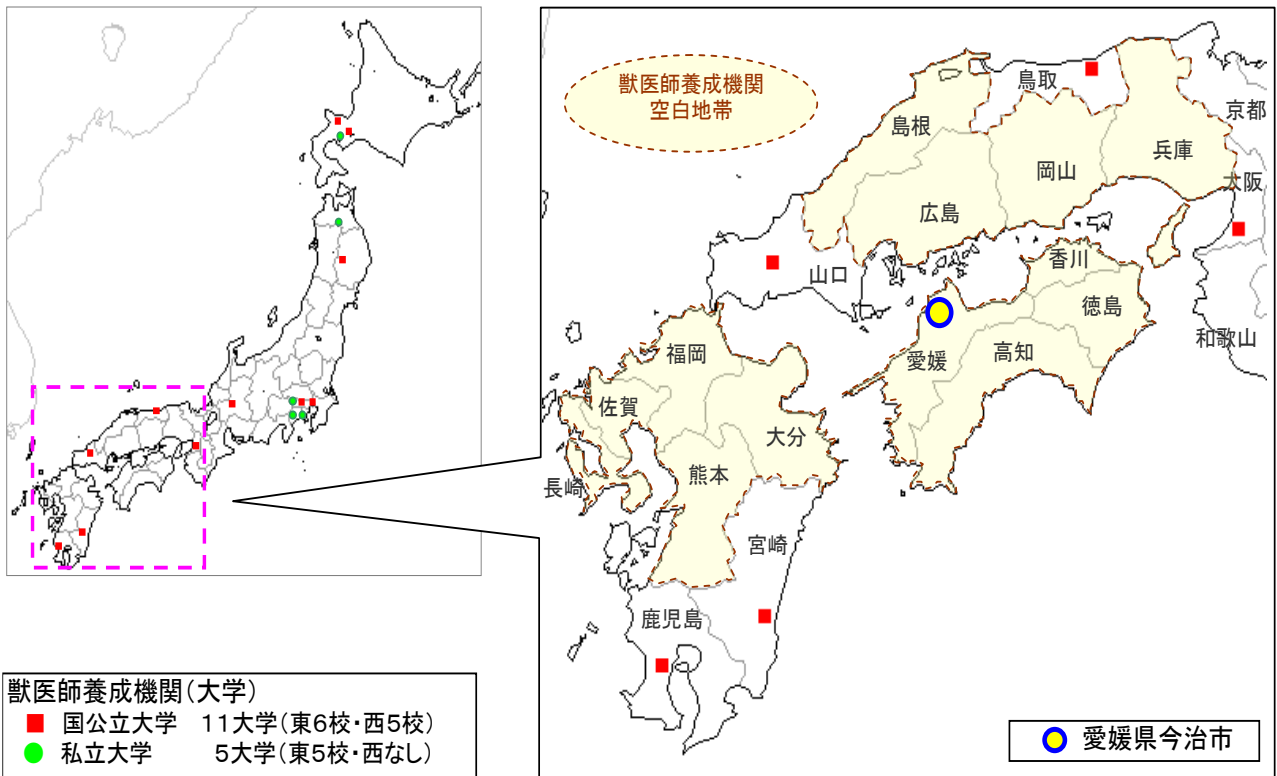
獣医師養成機関
空白地帯

鳥取
京都
島根
兵庫
岡山
大阪
広島
山口
香川
徳島
愛媛
高知
和歌山
福岡
佐賀
大分
熊本
長崎
宮崎
鹿児島

獣医師養成機関（大学）
国公立大学　11大学（東6校・西5校）
私立大学　5大学（東5校・西なし）

愛媛県今治市